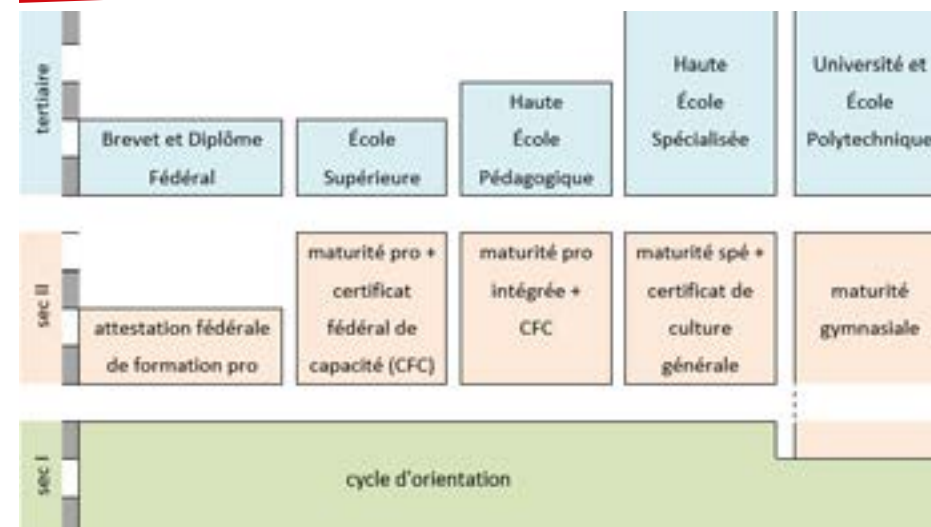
tertiaire

Brevet et Diplôme Fédéral

École Supérieure

Haute École Pédagogique

Haute École Spécialisée

Université et École Polytechnique

sec II

attestation fédérale de formation pro

maturité pro + certificat fédéral de capacité (CFC)

maturité pro intégrée + CFC

maturité spé + certificat de culture générale

maturité gymnasiale

sec I

cycle d'orientation